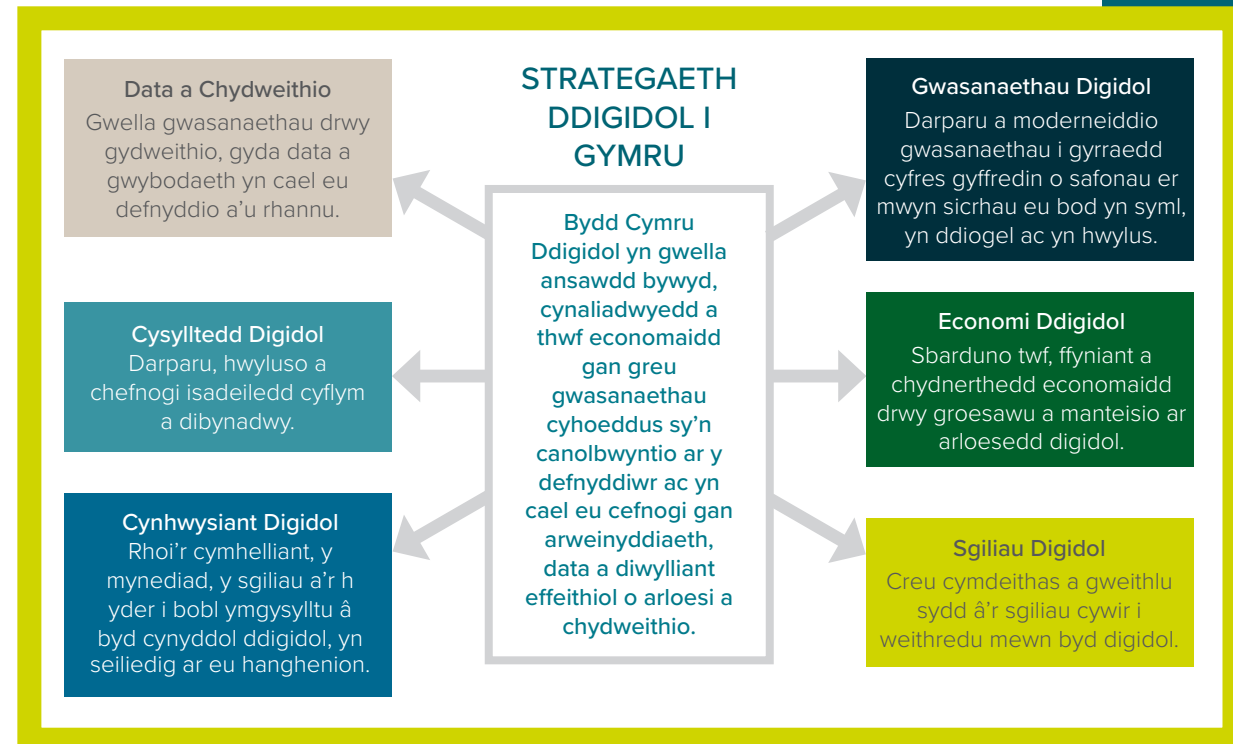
STRATEGAETH DDIGIDOL I GYMRU

Bydd Cymru Ddigidol yn gwella ansawdd bywyd, cynaliadwyedd a thwf economaidd gan greu gwasanaethau cyhoeddus sy'n canolbwyntio ar y defnyddiwr ac yn cael eu cefnogi gan arweinyddiaeth, data a diwylliant effeithiol o arloesi a chydweithio.

Data a Chydweithio
Gwella gwasanaethau drwy gydweithio, gyda data a gwybodaeth yn cael eu defnyddio a'u rhannu.

Cysylltedd Digidol
Darparu, hwyluso a chefnogi isadeiledd cyflym a dibynadwy.

Cynhwysiant Digidol
Rhoi'r cymhelliant, y mynediad, y sgiliau a'r h yder i bobl ymgysylltu â byd cynyddol ddigidol, yn seiliedig ar eu hanghenion.

Gwasanaethau Digidol
Darparu a moderneiddio gwasanaethau i gyrraedd cyfres gyffredin o safonau er mwyn sicrhau eu bod yn syml, yn ddiogel ac yn hwylus.

Economi Ddigidol
Sbarduno twf, ffyniant a chydnerthedd economaidd drwy groesawu a manteisio ar arloesedd digidol.

Sgiliau Digidol
Creu cymdeithas a gweithlu sydd â'r sgiliau cywir i weithredu mewn byd digidol.